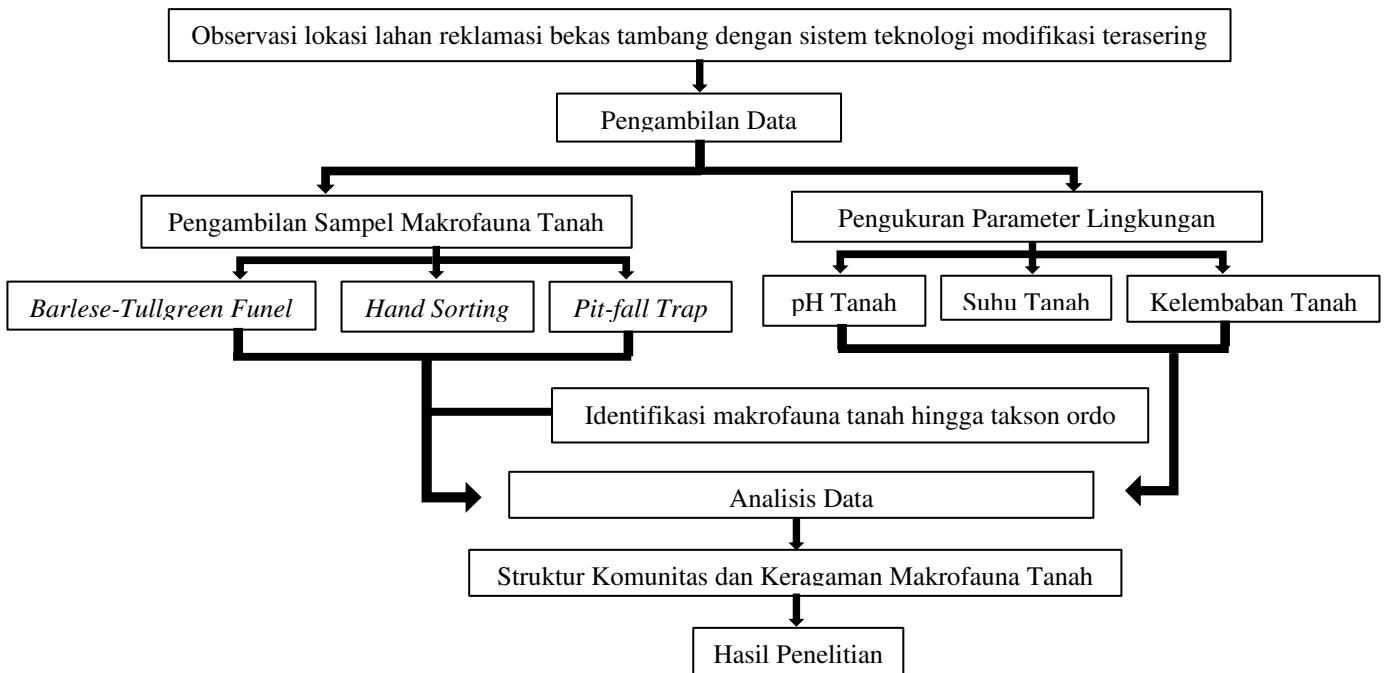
Observasi lokasi lahan reklamasi bekas tambang dengan sistem teknologi modifikasi terasering

Pengambilan Data

Pengambilan Sampel Makrofauna Tanah

Pengukuran Parameter Lingkungan

*Barlese-Tullgreen Funel*

*Hand Sorting*

*Pit-fall Trap*

pH Tanah

Suhu Tanah

Kelembaban Tanah

Identifikasi makrofauna tanah hingga takson ordo

Analisis Data

Struktur Komunitas dan Keragaman Makrofauna Tanah

Hasil Penelitian